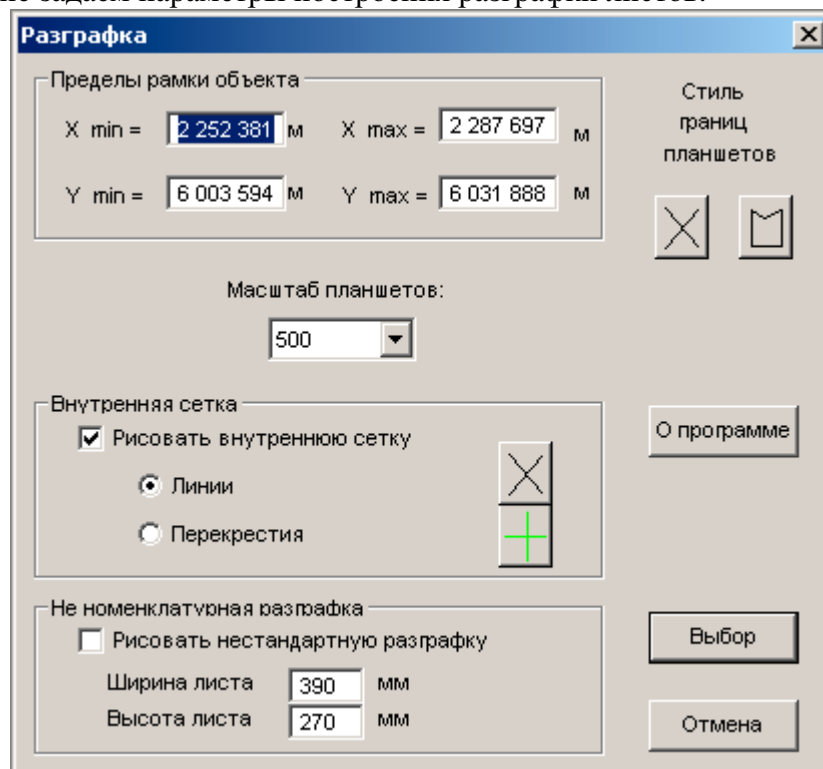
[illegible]

Разграфка

Пределы рамки объекта

X min = 2 252 381 м X max = 2 287 697 м

Y min = 6 003 594 м Y max = 6 031 888 м

Стиль границ планшетов

Масштаб планшетов:

500

Внутренняя сетка

Рисовать внутреннюю сетку

Линии

Перекрестия

О программе

Не номенклатурная разграфка

Рисовать нестандартную разграфку

Ширина листа 390 мм

Высота листа 270 мм

Выбор

Отмена